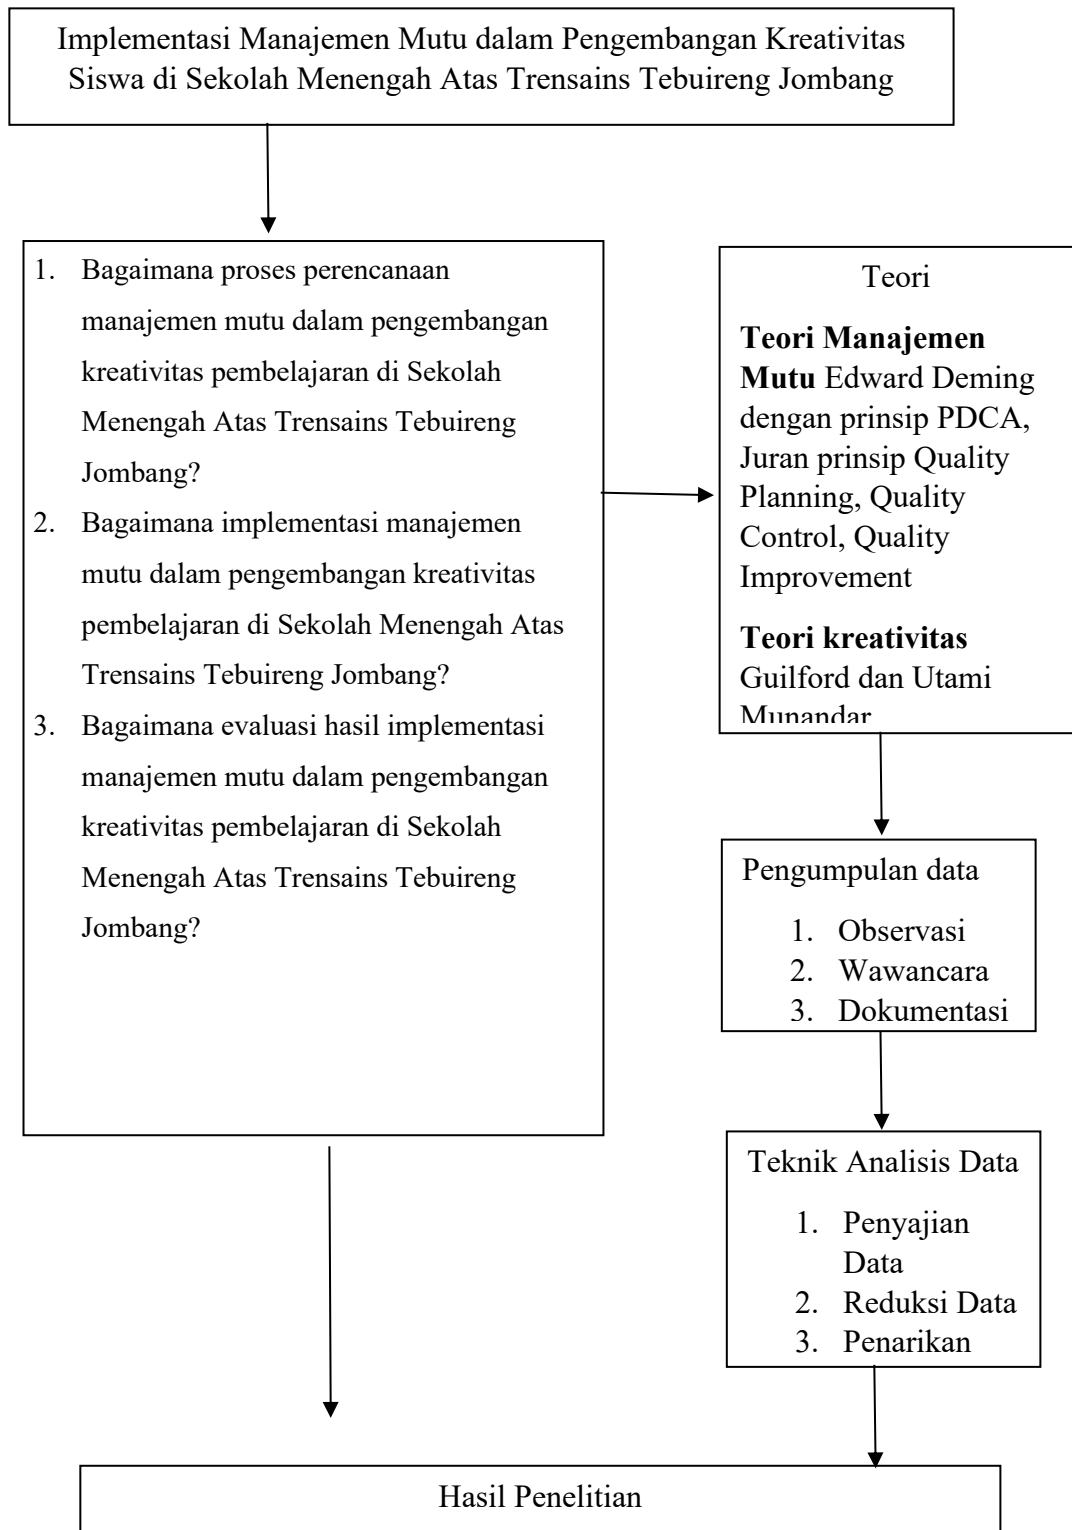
Implementasi Manajemen Mutu dalam Pengembangan Kreativitas Siswa di Sekolah Menengah Atas Trensains Tebuireng Jombang

1. Bagaimana proses perencanaan manajemen mutu dalam pengembangan kreativitas pembelajaran di Sekolah Menengah Atas Trensains Tebuireng Jombang?
2. Bagaimana implementasi manajemen mutu dalam pengembangan kreativitas pembelajaran di Sekolah Menengah Atas Trensains Tebuireng Jombang?
3. Bagaimana evaluasi hasil implementasi manajemen mutu dalam pengembangan kreativitas pembelajaran di Sekolah Menengah Atas Trensains Tebuireng Jombang?

Teori

**Teori Manajemen Mutu** Edward Deming dengan prinsip PDCA, Juran prinsip Quality Planning, Quality Control, Quality Improvement

**Teori kreativitas** Guilford dan Utami Munandar

Pengumpulan data
1. Observasi
2. Wawancara
3. Dokumentasi

Teknik Analisis Data
1. Penyajian Data
2. Reduksi Data
3. Penarikan

Hasil Penelitian